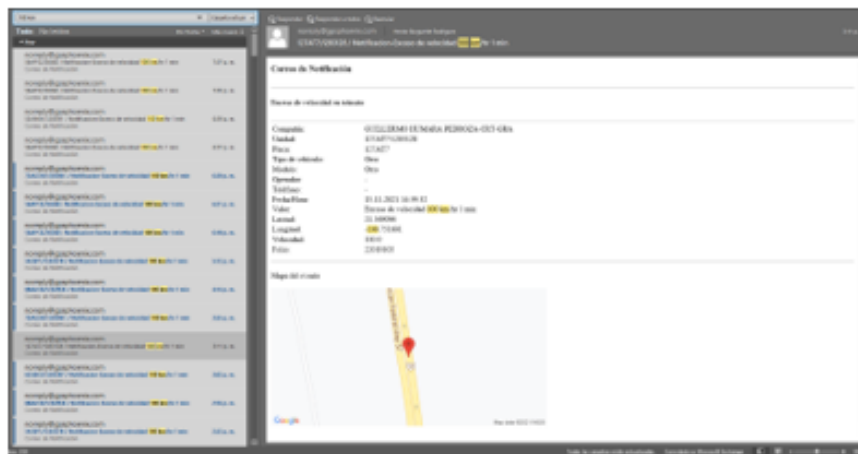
Responder Responder a todos Reenviar

noreply@gpsphoenix.com

G7A571(20028) / Notificación Exceso de velocidad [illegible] por 1 min

Correo de Notificación

Exceso de velocidad en minuto

Compañía: GUILLERMO HUMADA PEDROZA-GUI-GRA
Unidad: G7A571(20028)
Placa: G7A571
Tipo de vehículo: Otro
Modelo: Otro
Operador: -
Teléfono: -
Fecha/Hora: 25.11.2021 16:39:52
Valor: Exceso de velocidad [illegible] por 1 min
Latitud: 21.169090
Longitud: -100.75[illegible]
Velocidad: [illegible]
Folio: 2204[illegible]

Mapa del evento

Google

Todo Por leer

noreply@gpsphoenix.com
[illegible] / Notificación Exceso de velocidad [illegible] por 1 min
Correo de Notificación

noreply@gpsphoenix.com
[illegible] / Notificación Exceso de velocidad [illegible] por 1 min
Correo de Notificación

noreply@gpsphoenix.com
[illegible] / Notificación Exceso de velocidad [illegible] por 1 min
Correo de Notificación

noreply@gpsphoenix.com
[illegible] / Notificación Exceso de velocidad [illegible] por 1 min
Correo de Notificación

noreply@gpsphoenix.com
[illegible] / Notificación Exceso de velocidad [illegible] por 1 min
Correo de Notificación

noreply@gpsphoenix.com
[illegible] / Notificación Exceso de velocidad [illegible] por 1 min
Correo de Notificación

noreply@gpsphoenix.com
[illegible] / Notificación Exceso de velocidad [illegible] por 1 min
Correo de Notificación

noreply@gpsphoenix.com
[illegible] / Notificación Exceso de velocidad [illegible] por 1 min
Correo de Notificación

noreply@gpsphoenix.com
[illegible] / Notificación Exceso de velocidad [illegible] por 1 min
Correo de Notificación

noreply@gpsphoenix.com
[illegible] / Notificación Exceso de velocidad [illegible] por 1 min
Correo de Notificación

noreply@gpsphoenix.com
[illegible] / Notificación Exceso de velocidad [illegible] por 1 min
Correo de Notificación

noreply@gpsphoenix.com
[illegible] / Notificación Exceso de velocidad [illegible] por 1 min
Correo de Notificación

noreply@gpsphoenix.com
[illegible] / Notificación Exceso de velocidad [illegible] por 1 min
Correo de Notificación

noreply@gpsphoenix.com
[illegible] / Notificación Exceso de velocidad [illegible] por 1 min
Correo de Notificación